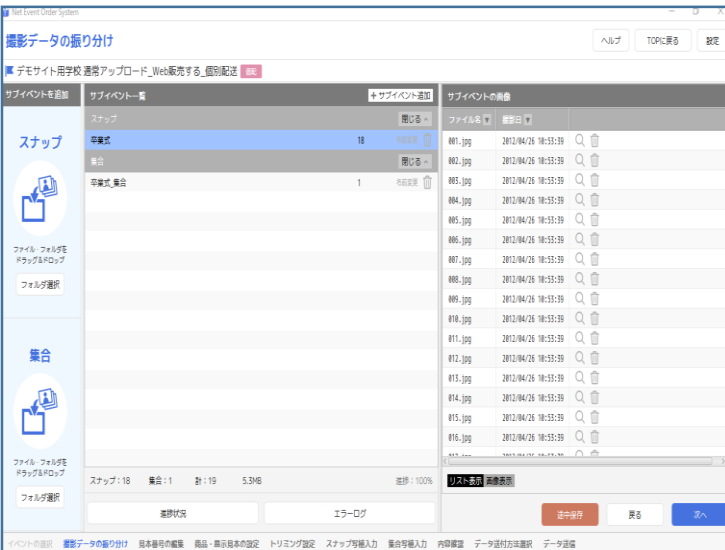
Net Event Order System

撮影データの振り分け

ヘルプ　TOPに戻る　設定

デモサイト用学校 通常アップロード_Web販売する_個別配送 通常

サブイベントを追加

スナップ

ファイル・フォルダをドラッグ&ドロップ

フォルダ選択

集合

ファイル・フォルダをドラッグ&ドロップ

フォルダ選択

サブイベント一覧　＋サブイベント追加

スナップ　閉じる

卒業式　18　名前変更

集合　閉じる

卒業式_集合　1　名前変更

スナップ：18　集合：1　計：19　5.3MB　進捗：100%

進捗状況　エラーログ

サブイベントの画像

| ファイル名 | 撮影日 |
|---|---|
| 001.jpg | 2012/04/26 10:53:39 |
| 002.jpg | 2012/04/26 10:53:39 |
| 003.jpg | 2012/04/26 10:53:39 |
| 004.jpg | 2012/04/26 10:53:39 |
| 005.jpg | 2012/04/26 10:53:39 |
| 006.jpg | 2012/04/26 10:53:39 |
| 007.jpg | 2012/04/26 10:53:39 |
| 008.jpg | 2012/04/26 10:53:39 |
| 009.jpg | 2012/04/26 10:53:39 |
| 010.jpg | 2012/04/26 10:53:39 |
| 011.jpg | 2012/04/26 10:53:39 |
| 012.jpg | 2012/04/26 10:53:39 |
| 013.jpg | 2012/04/26 10:53:39 |
| 014.jpg | 2012/04/26 10:53:39 |
| 015.jpg | 2012/04/26 10:53:39 |
| 016.jpg | 2012/04/26 10:53:39 |

リスト表示　画像表示

途中保存　戻る　次へ

イベントの選択　撮影データの振り分け　見本番号の編集　商品・表示見本の設定　トリミング設定　スナップ写真入力　集合写真入力　内容確認　データ送付方法選択　データ送信